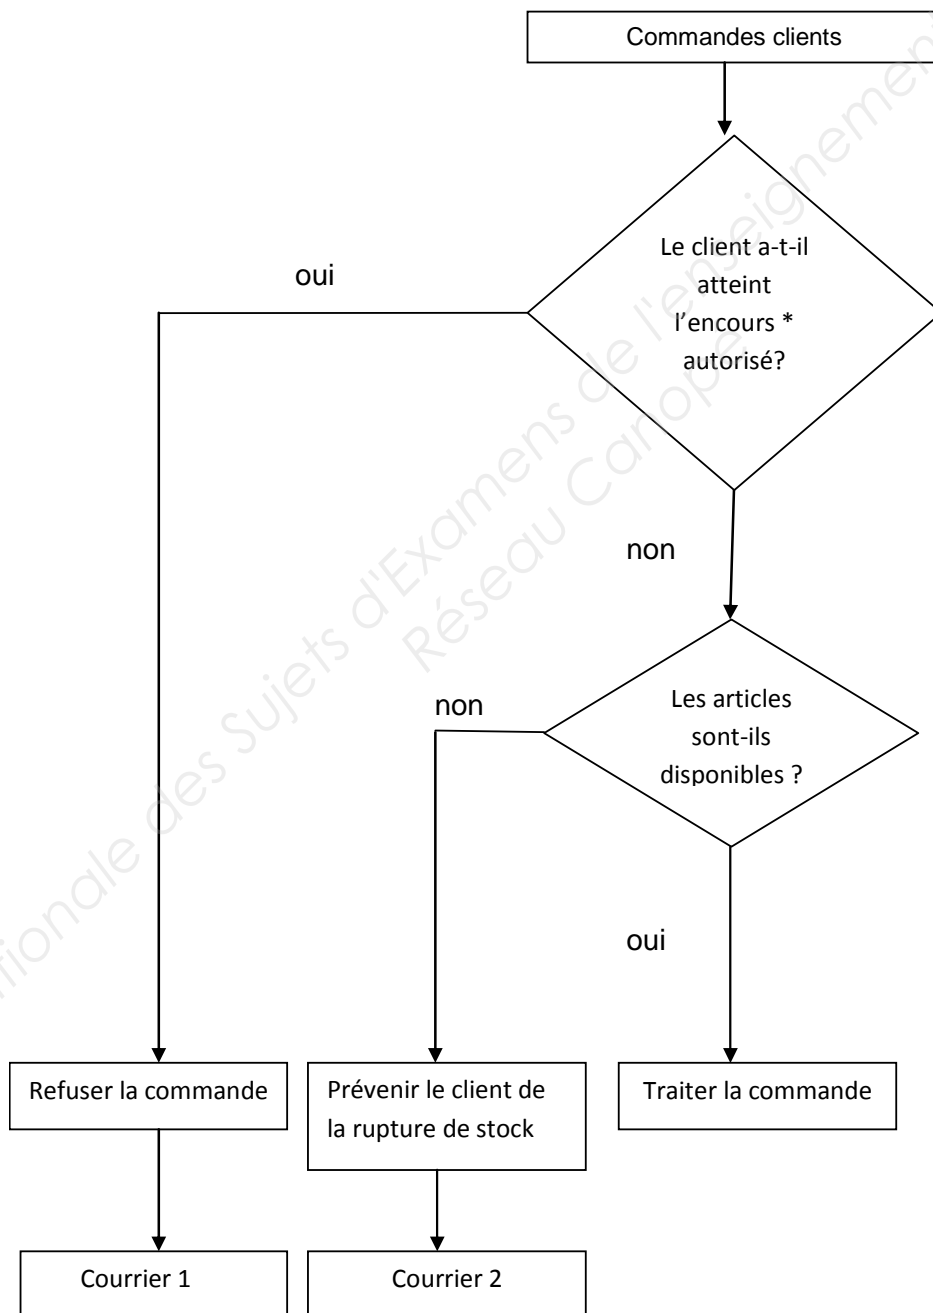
Commandes clients

Le client a-t-il atteint l'encours * autorisé?

oui

non

Les articles sont-ils disponibles ?

non

oui

Refuser la commande

Prévenir le client de la rupture de stock

Traiter la commande

Courrier 1

Courrier 2

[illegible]ionale des Sujets d'Examens de l'enseignement
Réseau Canopé